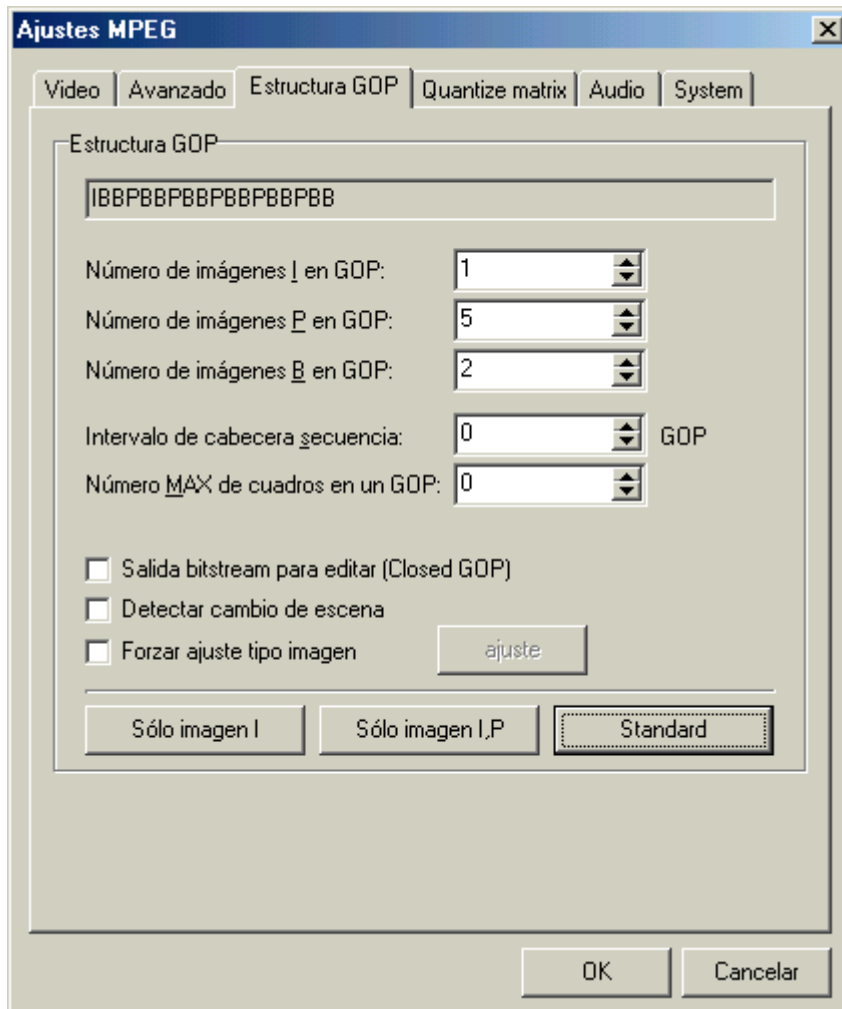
Ajustes MPEG

Video | Avanzado | Estructura GOP | Quantize matrix | Audio | System

Estructura GOP

IBBPBBPBBPBBPBBPBB

Número de imágenes I en GOP: 1

Número de imágenes P en GOP: 5

Número de imágenes B en GOP: 2

Intervalo de cabecera secuencia: 0 GOP

Número MAX de cuadros en un GOP: 0

Salida bitstream para editar (Closed GOP)

Detectar cambio de escena

Forzar ajuste tipo imagen

ajuste

Sólo imagen I

Sólo imagen I,P

Standard

OK

Cancelar